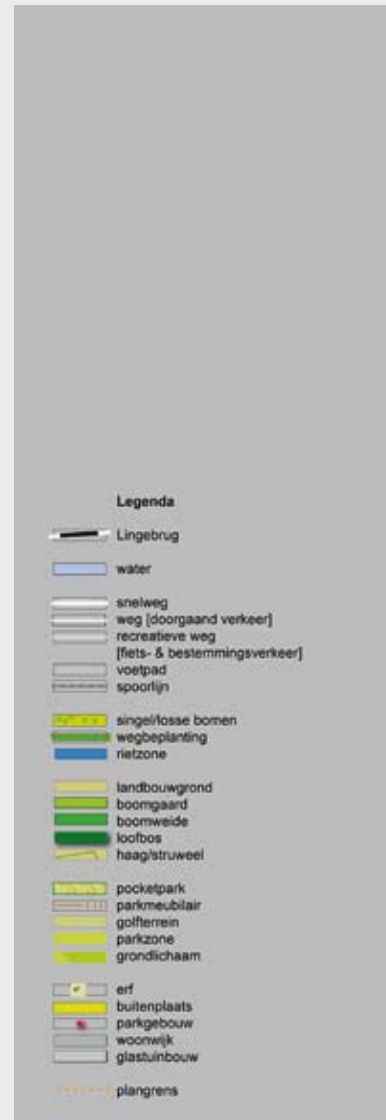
Legenda

Lingebrug

water

snelweg
weg [doorgaand verkeer]
recreatieve weg
[fiets- & bestemmingsverkeer]
voetpad
spoorlijn

singel/losse bomen
wegbeplanting
rietzone

landbouwgrond
boomgaard
boomweide
loofbos
haag/struweel

pocketpark
parkmeubilair
golfterrein
parkzone
grondlichaam

erf
buitenplaats
parkgebouw
woonwijk
glastuinbouw

plangrens